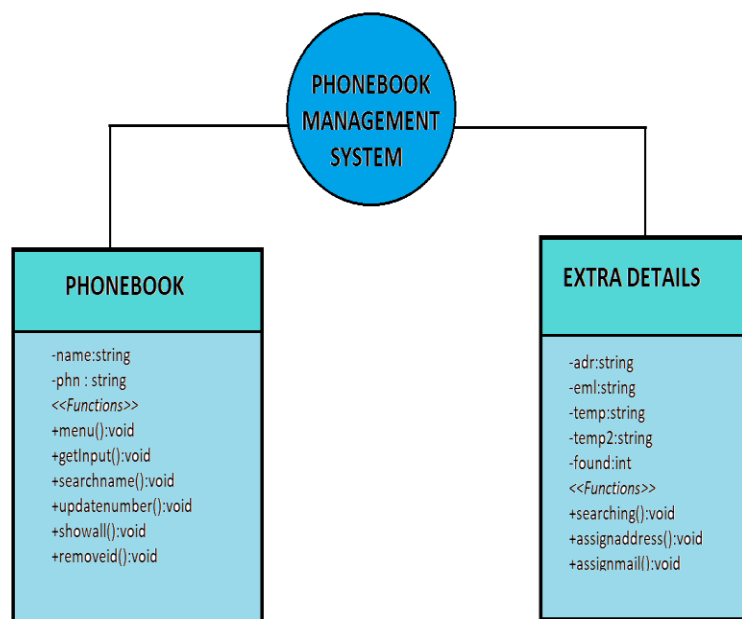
PHONEBOOK MANAGEMENT SYSTEM

PHONEBOOK

-name:string
-phn : string
<<Functions>>
+menu():void
+getInput():void
+searchname():void
+updatenumber():void
+showall():void
+removeid():void

EXTRA DETAILS

-adr:string
-eml:string
-temp:string
-temp2:string
-found:int
<<Functions>>
+searching():void
+assignaddress():void
+assignmail():void